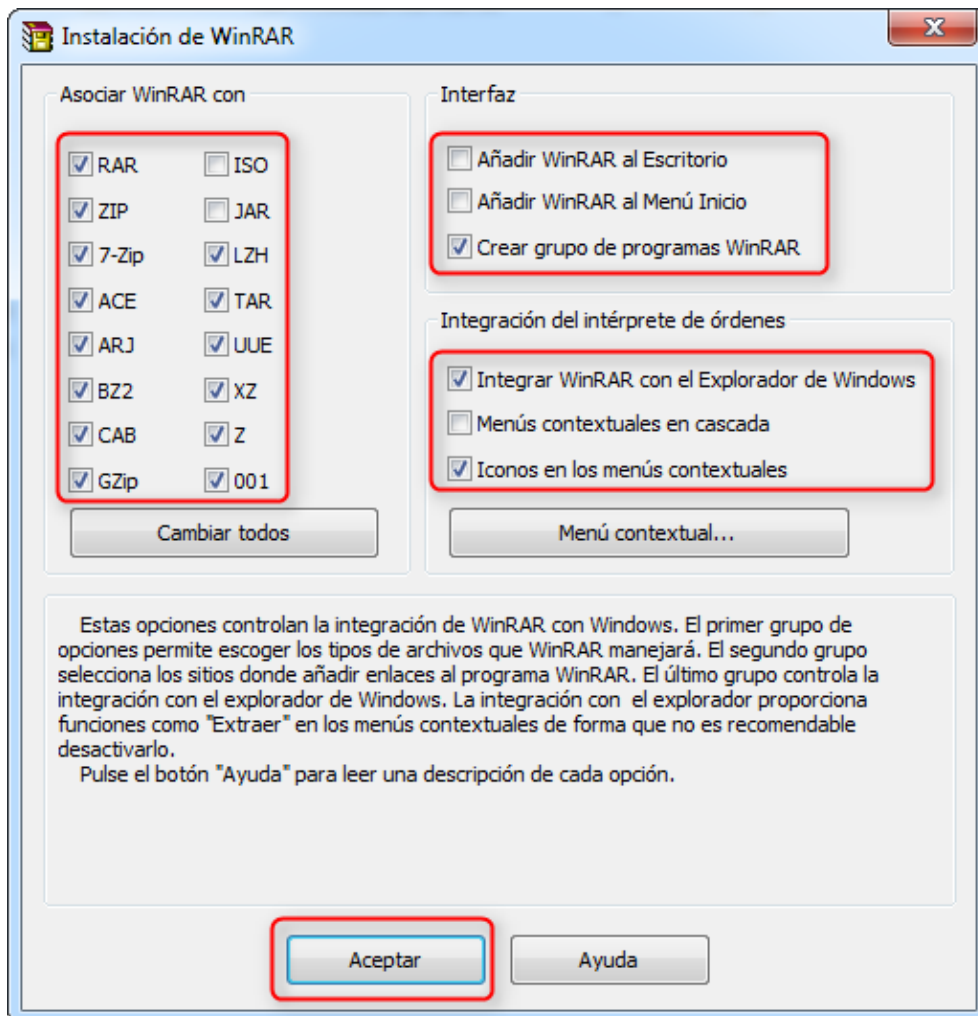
Instalación de WinRAR

Asociar WinRAR con

RAR
ISO
ZIP
JAR
7-Zip
LZH
ACE
TAR
ARJ
UUE
BZ2
XZ
CAB
Z
GZip
001

Cambiar todos

Interfaz

Añadir WinRAR al Escritorio
Añadir WinRAR al Menú Inicio
Crear grupo de programas WinRAR

Integración del intérprete de órdenes

Integrar WinRAR con el Explorador de Windows
Menús contextuales en cascada
Iconos en los menús contextuales

Menú contextual...

Estas opciones controlan la integración de WinRAR con Windows. El primer grupo de opciones permite escoger los tipos de archivos que WinRAR manejará. El segundo grupo selecciona los sitios donde añadir enlaces al programa WinRAR. El último grupo controla la integración con el explorador de Windows. La integración con el explorador proporciona funciones como "Extraer" en los menús contextuales de forma que no es recomendable desactivarlo.
Pulse el botón "Ayuda" para leer una descripción de cada opción.

Aceptar
Ayuda